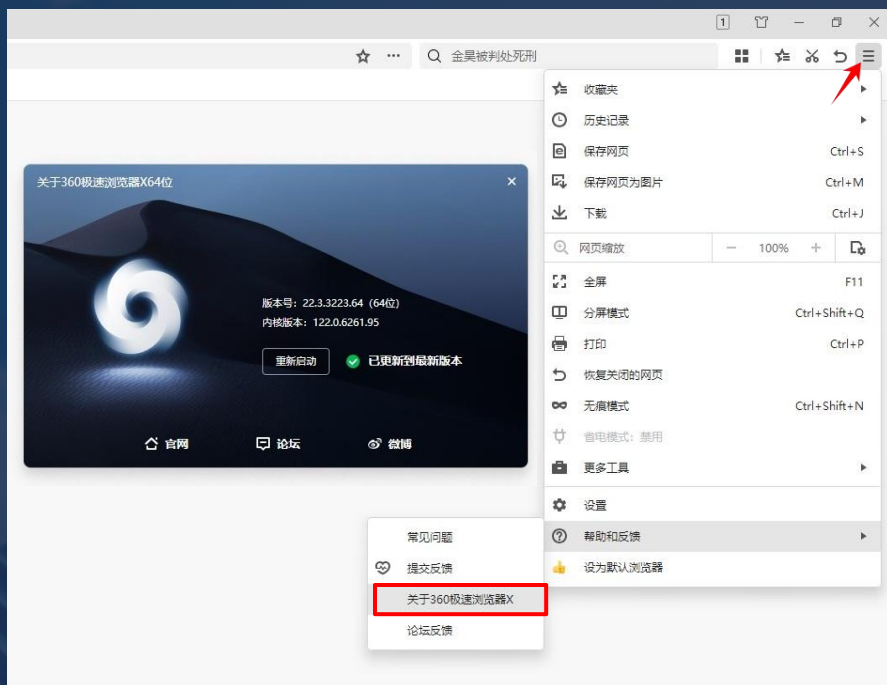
1

金昊被判处死刑

关于360极速浏览器X64位

版本号：22.3.3223.64（64位）
内核版本：122.0.6261.95

重新启动

已更新到最新版本

官网　论坛　微博

收藏夹
历史记录
保存网页　Ctrl+S
保存网页为图片　Ctrl+M
下载　Ctrl+J
网页缩放　–　100%　+
全屏　F11
分屏模式　Ctrl+Shift+Q
打印　Ctrl+P
恢复关闭的网页
无痕模式　Ctrl+Shift+N
省电模式：禁用
更多工具
设置
帮助和反馈
设为默认浏览器

常见问题
提交反馈
关于360极速浏览器X
论坛反馈